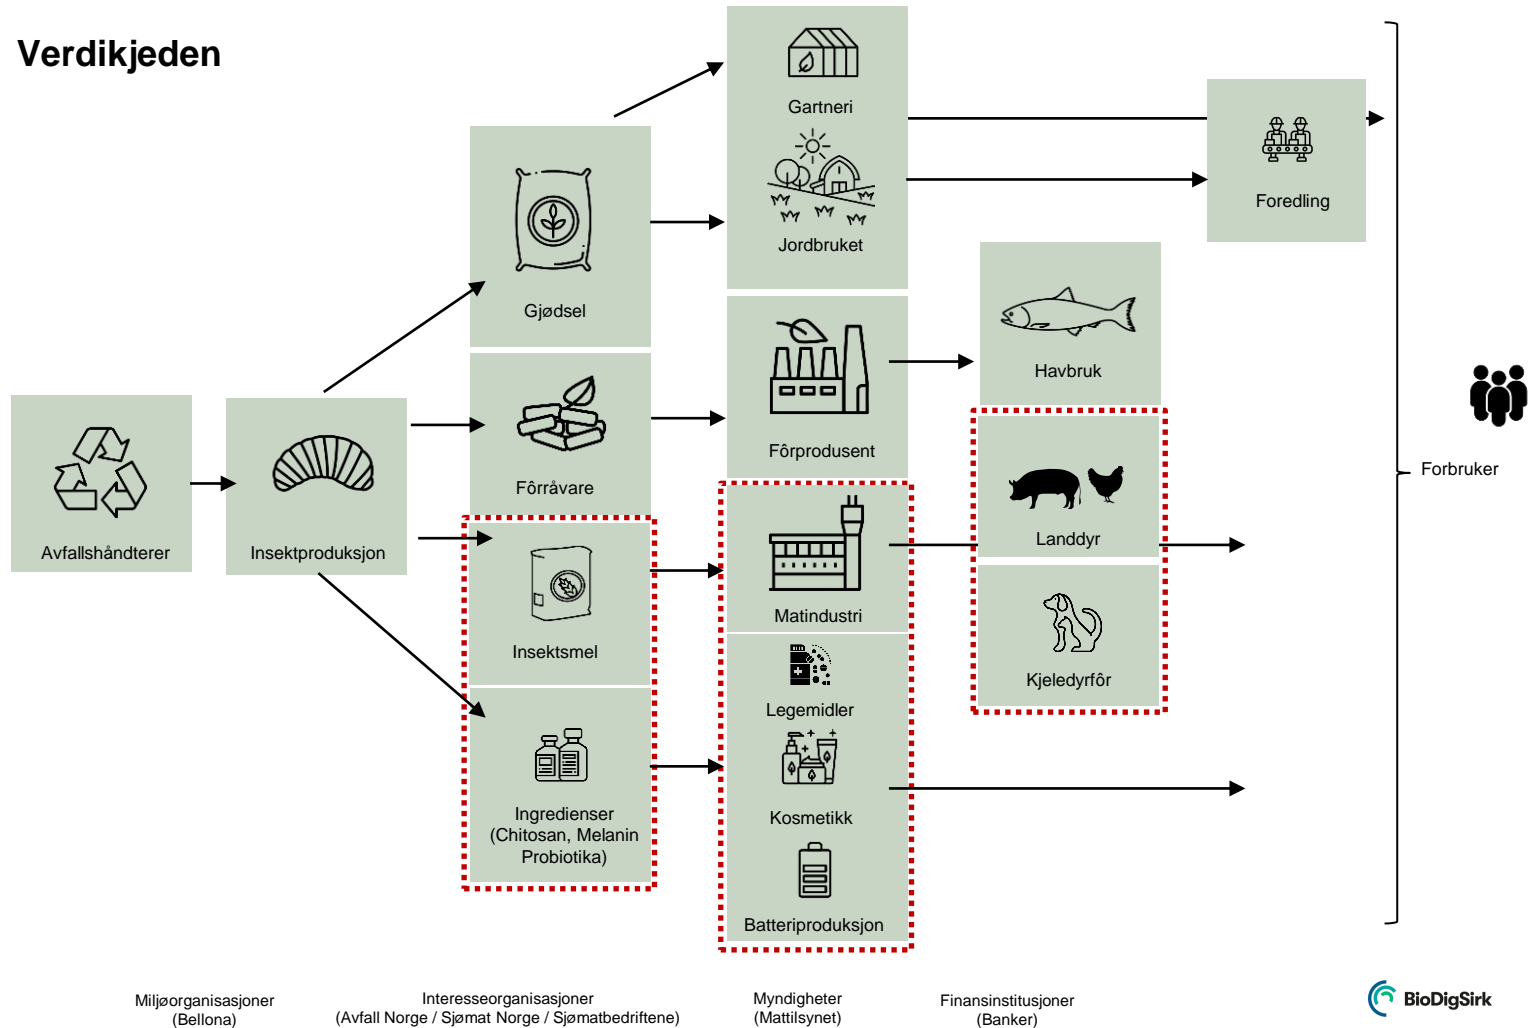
Verdikjeden

Avfallshåndterer

Insektproduksjon

Gjødsel

Fôrråvare

Insektsmel

Ingredienser (Chitosan, Melanin Probiotika)

Gartneri

Jordbruket

Fôrprodusent

Matindustri

Legemidler

Kosmetikk

Batteriproduksjon

Havbruk

Landdyr

Kjeledyrfôr

Foredling

Forbruker

Miljøorganisasjoner (Bellona)

Interesseorganisasjoner (Avfall Norge / Sjømat Norge / Sjømatbedriftene)

Myndigheter (Mattilsynet)

Finansinstitusjoner (Banker)

BioDigSirk